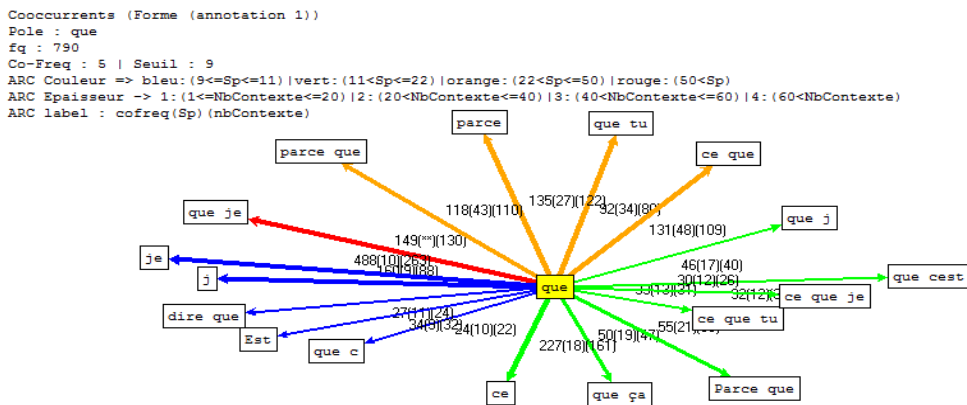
Cooccurrents (Forme (annotation 1))
Pole : que
fq : 790
Co-Freq : 5 | Seuil : 9
ARC Couleur => bleu:(9<=Sp<=11)|vert:(11<Sp<=22)|orange:(22<Sp<=50)|rouge:(50<Sp)
ARC Epaisseur -> 1:(1<=NbContexte<=20)|2:(20<NbContexte<=40)|3:(40<NbContexte<=60)|4:(60<NbContexte)
ARC label : cofreq(Sp)(nbContexte)

parce
que tu
parce que
ce que
que je
que j
je
j
que cest
dire que
ce que je
Est
que c
ce que tu
ce
que ça
Parce que
que

118(43)(110)
135(27)(122)
92(34)(80)
131(48)(109)
149(**)(130)
488(10)(263)
160(9)(88)
46(17)(40)
30(12)(26)
33(13)(31)
32(12)(3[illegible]
27(11)(24)
34(9)(32)
24(10)(22)
227(18)(161)
50(19)(47)
55(21)([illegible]